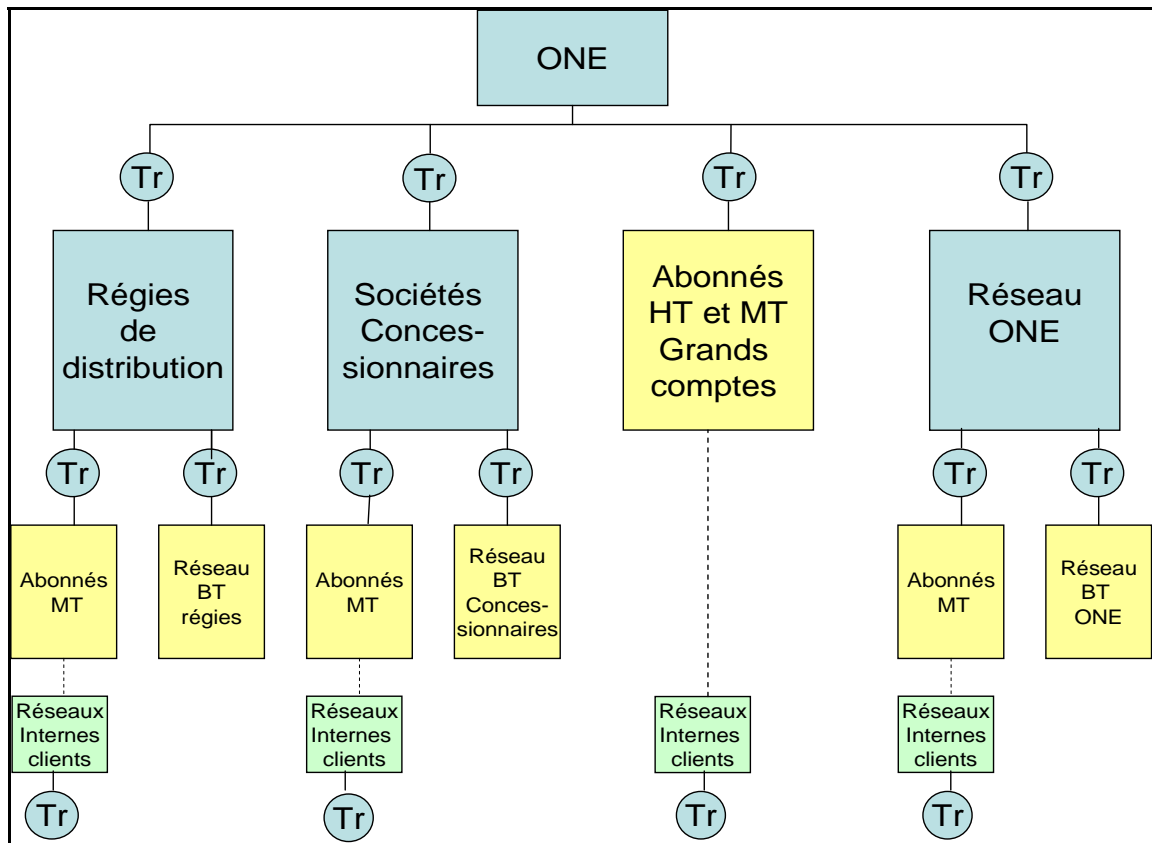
ONE

Tr

Tr

Tr

Tr

Régies de distribution

Sociétés Concessionnaires

Abonnés HT et MT Grands comptes

Réseau ONE

Tr

Tr

Tr

Tr

Tr

Tr

Abonnés MT

Réseau BT régies

Abonnés MT

Réseau BT Concessionnaires

Abonnés MT

Réseau BT ONE

Réseaux Internes clients

Réseaux Internes clients

Réseaux Internes clients

Réseaux Internes clients

Tr

Tr

Tr

Tr